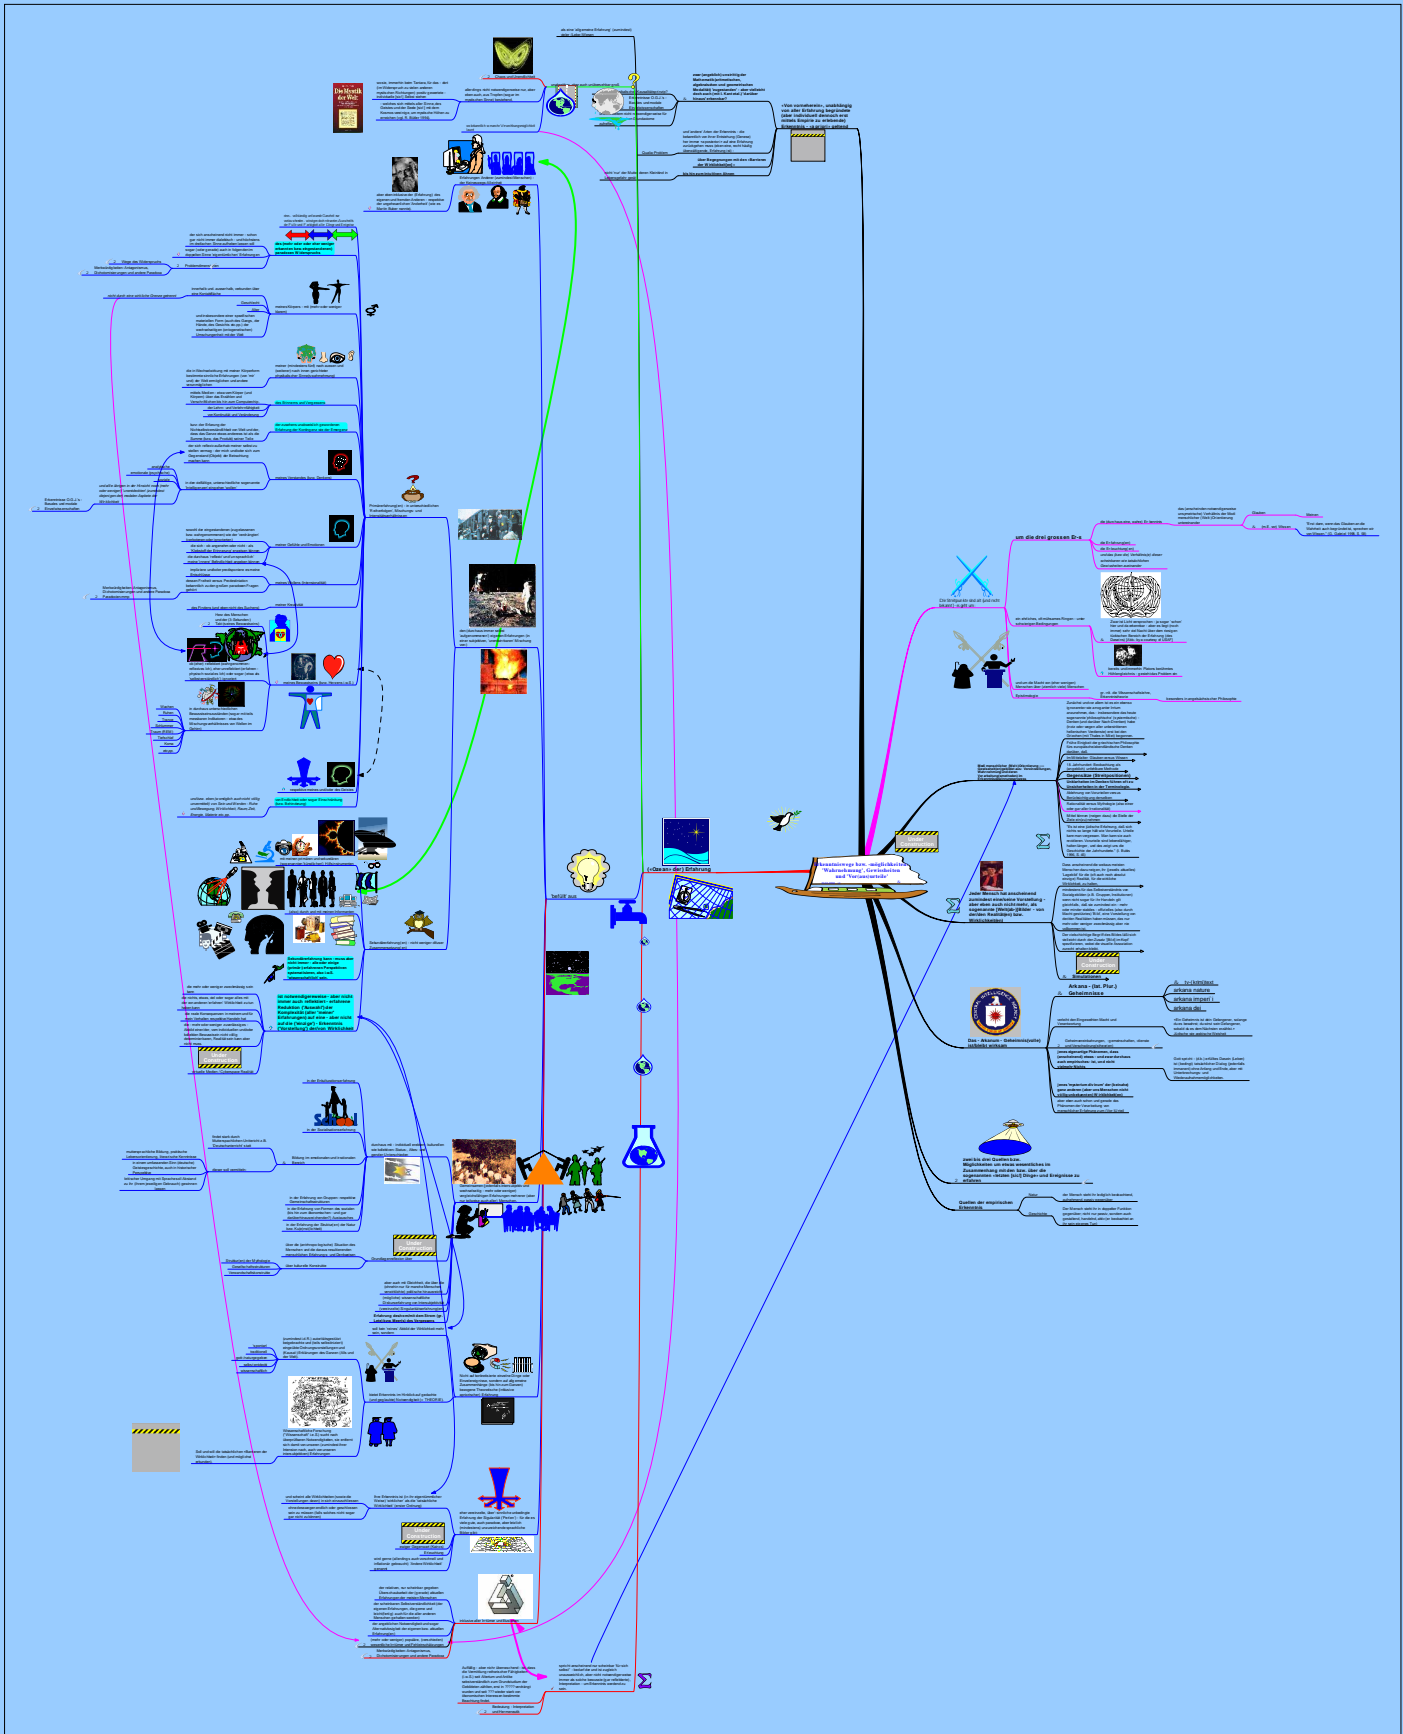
Erkenntniswege bzw. -möglichkeiten 'Wahrnehmung', Gewissheiten und 'Vorausurteile'

(<Gesamt>-der) Erfahrung

»Von vornehierein«, unabhängig von aller Erfahrung begründete (aber individuell dennoch erst mittels Empirie zu erlebende) Erkenntnis - 'a priori' - gehend

um die drei grossen Si-s

Arkana - (lat. Plur.) Geheimnisse

arkana naturæ
arkana imperi
arkana dei

Das - Arkanum - Geheimnis(vollste) lat/direkt erfassen

Jeder Mensch hat anscheinend zumindest eine/seine Vorstellung - aber eben auch nicht mehr, als sogenannte (Weltbild-)Bilder - von der/den Realität(en) bzw. Wirklichkeit(en)

Quellen der empirischen Erkenntnis

zwei bis drei Quellen bzw. Möglichkeiten um etwas wesentliches im Zusammenhang mit den bzw. über die sogenannten »letzten [sic] Dinge« und Ereignisse zu erfahren

Under Construction

Under Construction

Under Construction

Under Construction

Under Construction

Die Mystik der Welt

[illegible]